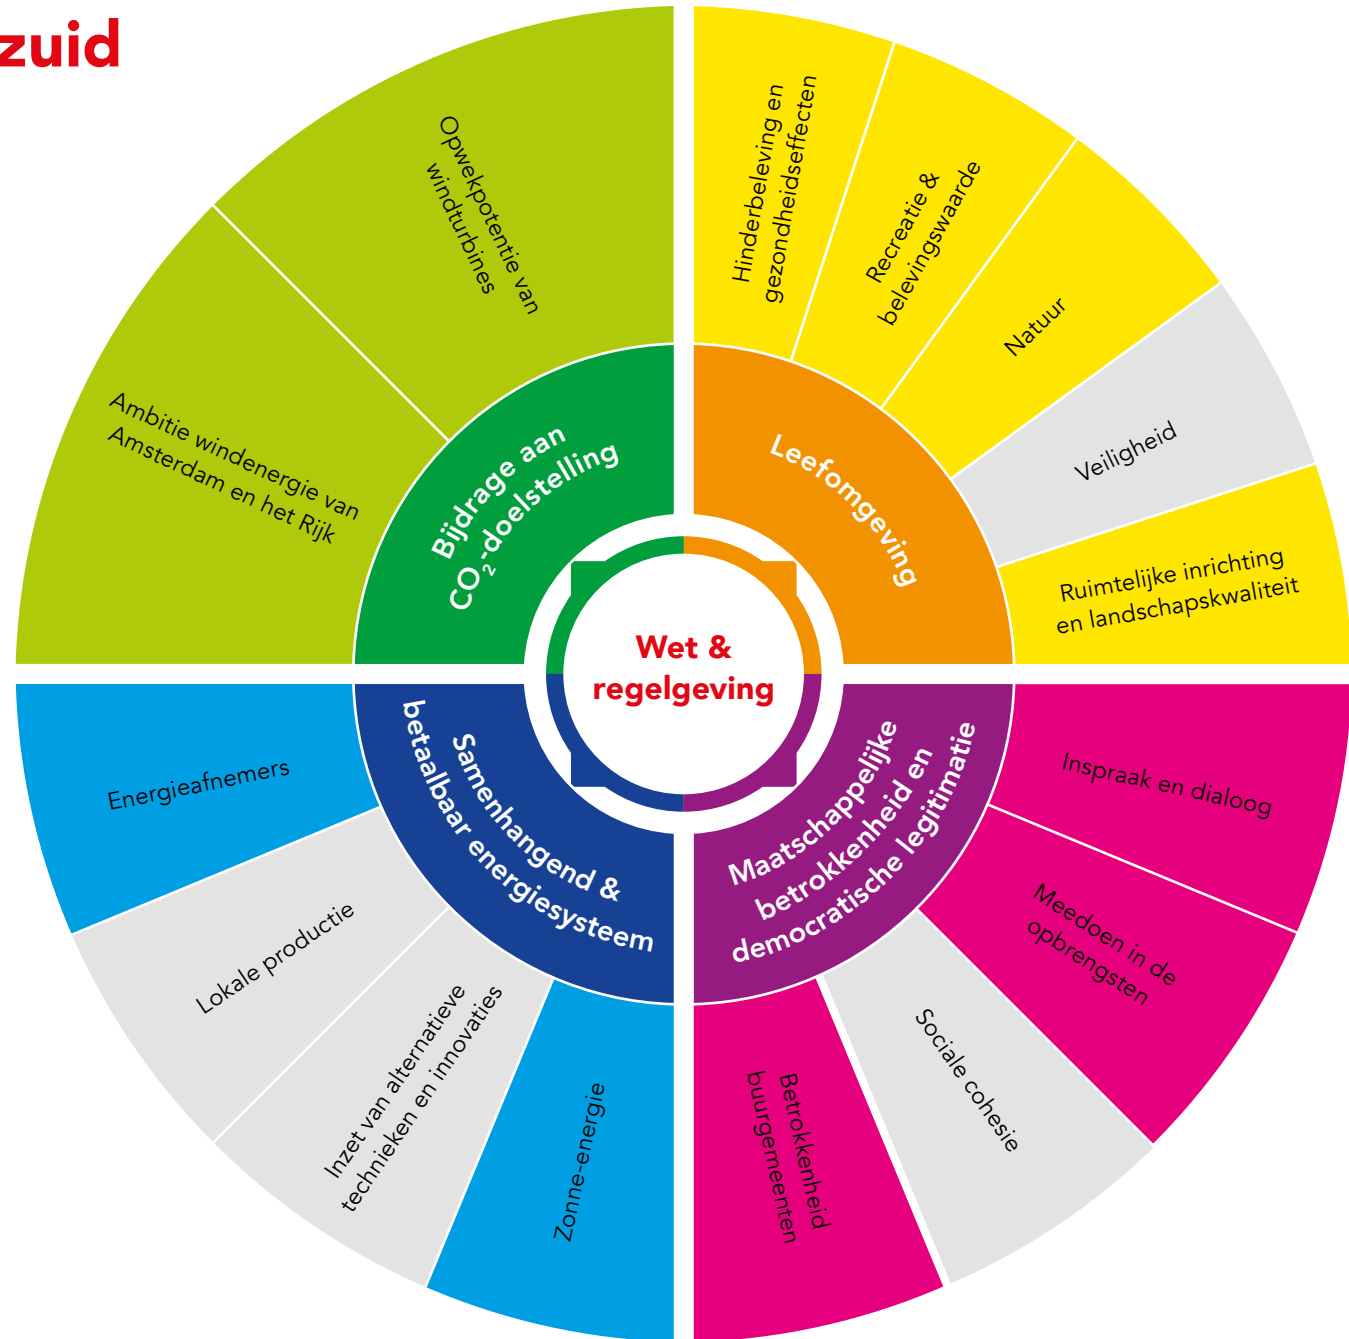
zuid

Opwekpotentie van windturbines

Ambitie windenergie van Amsterdam en het Rijk

Bijdrage aan $CO_2$-doelstelling

Hinderbeleving en gezondheidseffecten

Recreatie & belevingswaarde

Natuur

Veiligheid

Ruimtelijke inrichting en landschapskwaliteit

Leefomgeving

Wet & regelgeving

Energieafnemers

Lokale productie

Inzet van alternatieve technieken en innovaties

Zonne-energie

Samenhangend & betaalbaar energiesysteem

Maatschappelijke betrokkenheid en democratische legitimatie

Inspraak en dialoog

Meedoen in de opbrengsten

Sociale cohesie

Betrokkenheid burgemeenten